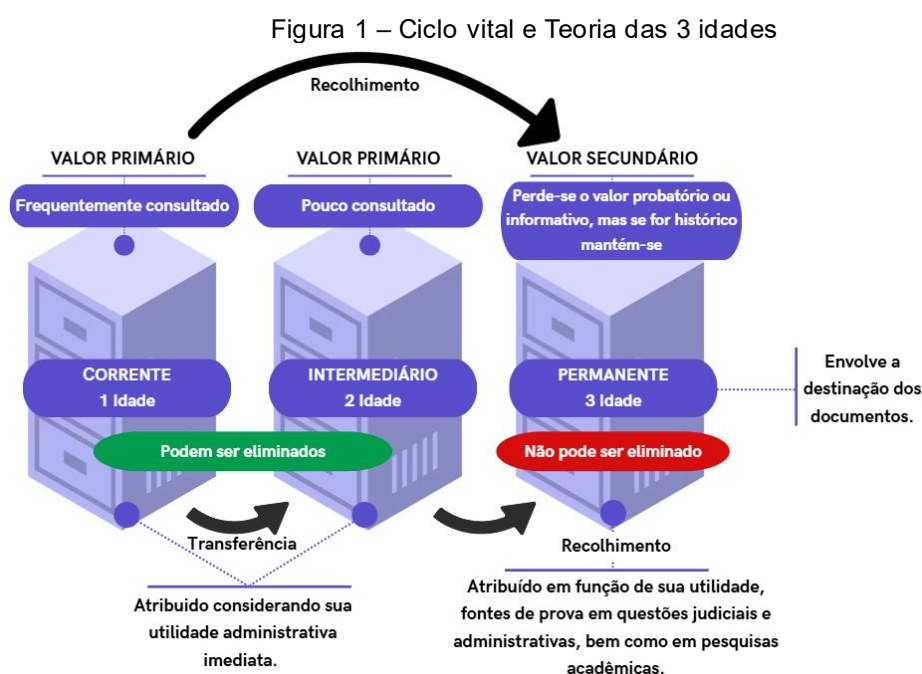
Figura 1 – Ciclo vital e Teoria das 3 idades

Recolhimento

VALOR PRIMÁRIO

Frequentemente consultado

VALOR PRIMÁRIO

Pouco consultado

VALOR SECUNDÁRIO

Perde-se o valor probatório ou informativo, mas se for histórico mantém-se

CORRENTE
1 Idade

INTERMEDIÁRIO
2 Idade

PERMANENTE
3 Idade

Envolve a destinação dos documentos.

Podem ser eliminados

Não pode ser eliminado

Transferência

Recolhimento

Atribuido considerando sua utilidade administrativa imediata.

Atribuído em função de sua utilidade, fontes de prova em questões judiciais e administrativas, bem como em pesquisas acadêmicas.